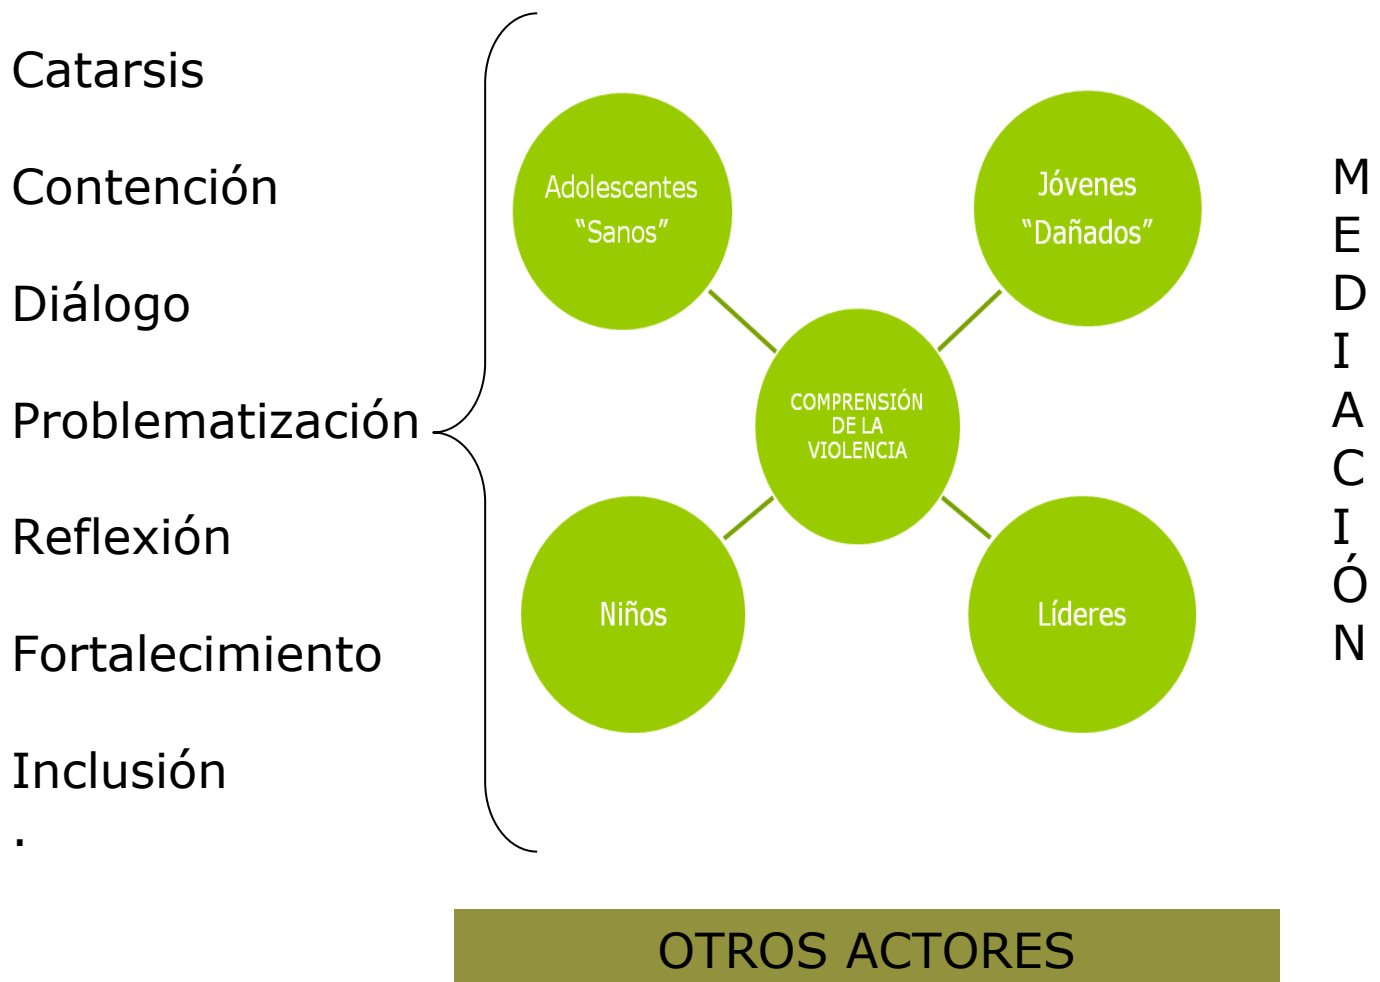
Catarsis

Contención

Diálogo

Problematización

Reflexión

Fortalecimiento

Inclusión

.

Adolescentes "Sanos"

Jóvenes "Dañados"

COMPRENSIÓN DE LA VIOLENCIA

Niños

Líderes

MEDIACIÓN

OTROS ACTORES